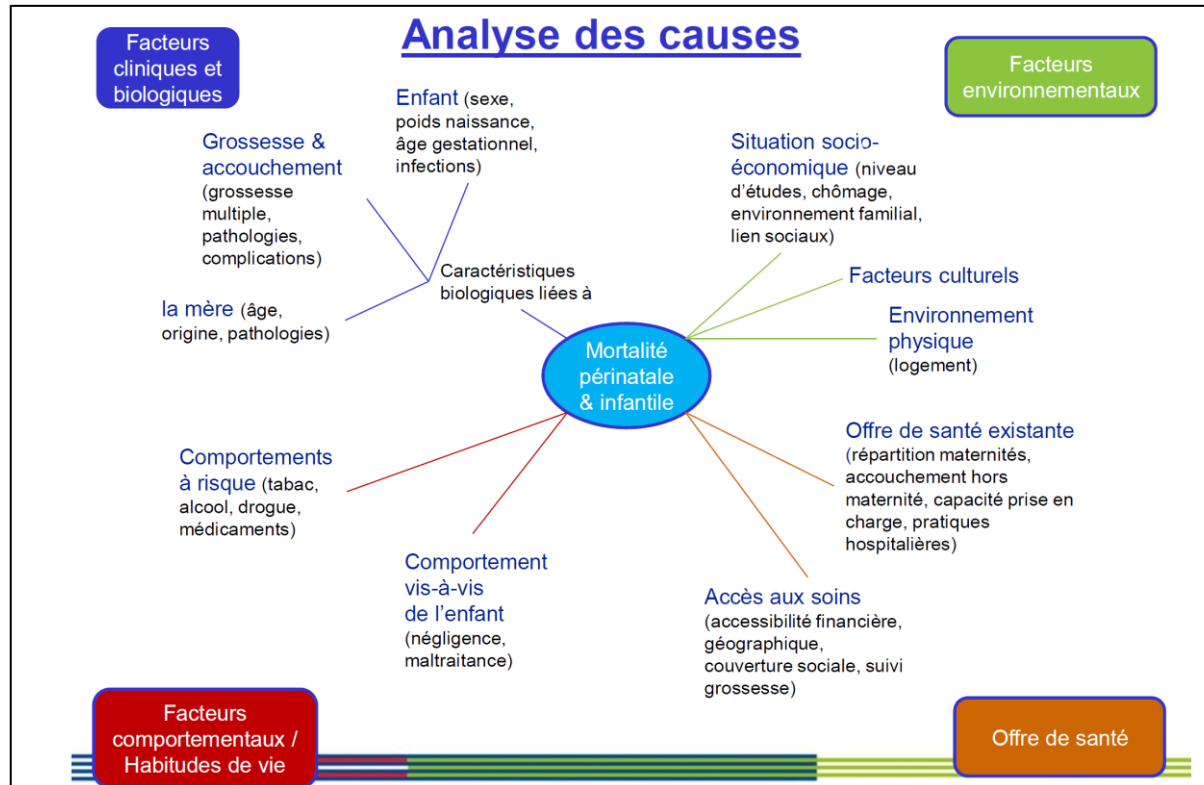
Analyse des causes

Facteurs cliniques et biologiques

Facteurs environnementaux

Enfant (sexe, poids naissance, âge gestationnel, infections)

Grossesse & accouchement (grossesse multiple, pathologies, complications)

Caractéristiques biologiques liées à

la mère (âge, origine, pathologies)

Situation socio-économique (niveau d'études, chômage, environnement familial, lien sociaux)

Facteurs culturels

Environnement physique (logement)

Mortalité périnatale & infantile

Offre de santé existante (répartition maternités, accouchement hors maternité, capacité prise en charge, pratiques hospitalières)

Comportements à risque (tabac, alcool, drogue, médicaments)

Comportement vis-à-vis de l'enfant (négligence, maltraitance)

Accès aux soins (accessibilité financière, géographique, couverture sociale, suivi grossesse)

Facteurs comportementaux / Habitudes de vie

Offre de santé